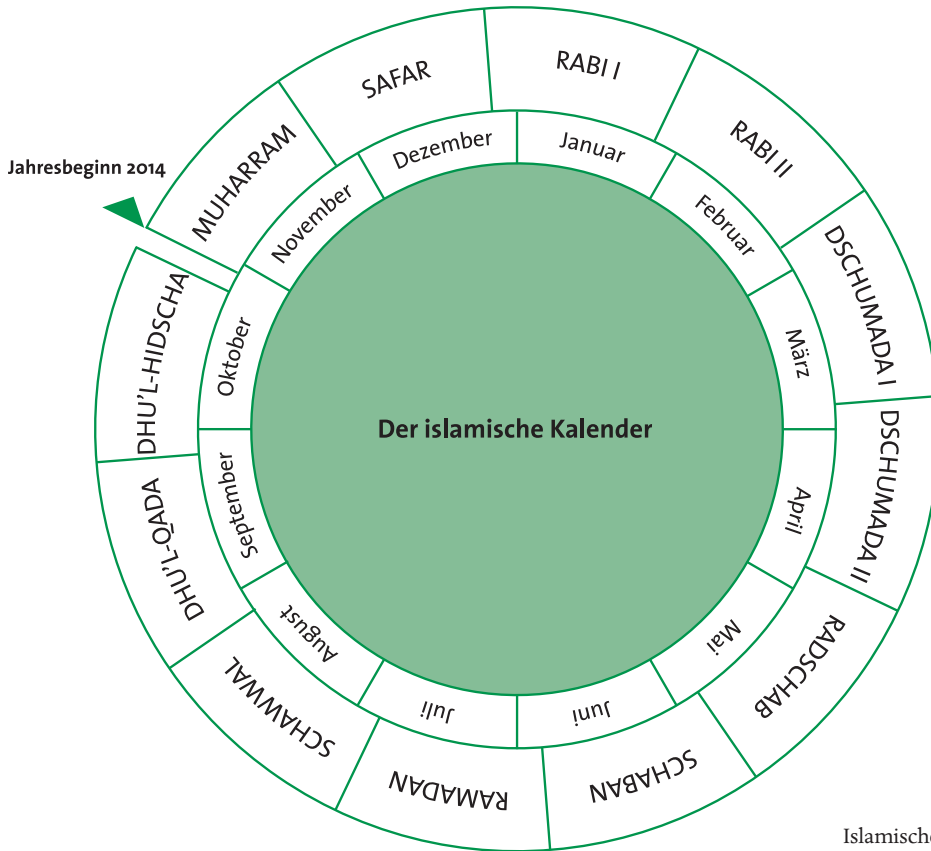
Jahresbeginn 2014

MUHARRAM
SAFAR
RABI I
RABI II
DSCHUMADA I
DSCHUMADA II
RADSCHAB
SCHABAN
RAMADAN
SCHAWWAL
DHU'L-QADA
DHU'L-HIDSCHA

Dezember
Januar
Februar
März
April
Mai
Juni
Juli
August
September
Oktober
November

Der islamische Kalender

Islamische